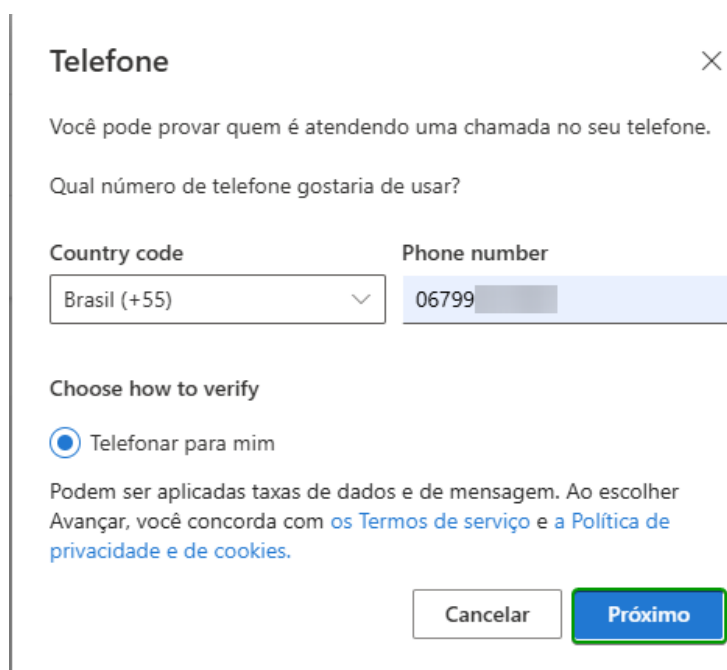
Telefone

Você pode provar quem é atendendo uma chamada no seu telefone.

Qual número de telefone gostaria de usar?

Country code
Brasil (+55)

Phone number
06799 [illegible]

Choose how to verify

Telefonar para mim

Podem ser aplicadas taxas de dados e de mensagem. Ao escolher Avançar, você concorda com os Termos de serviço e a Política de privacidade e de cookies.

Cancelar
Próximo